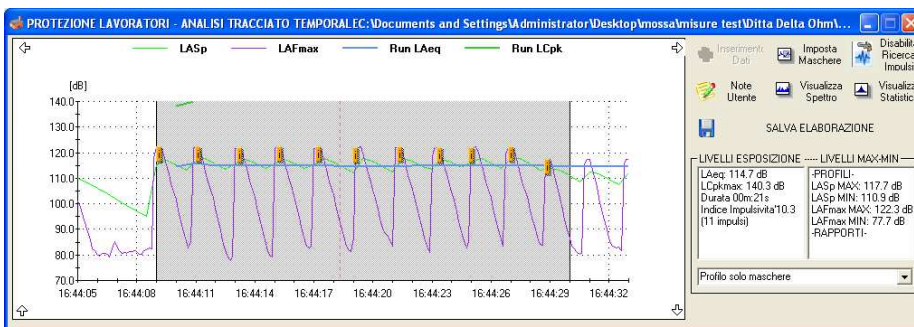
PROTEZIONE LAVORATORI - ANALISI TRACCIATO TEMPORALEC:\Documents and Settings\Administrator\Desktop\mossa\misure test\Ditta Delta Ohm\...

LASp LAFmax Run LAeq Run LCpk

[dB]
140.0
130.0
120.0
110.0
100.0
90.0
80.0
70.0
16:44:05 16:44:08 16:44:11 16:44:14 16:44:17 16:44:20 16:44:23 16:44:26 16:44:29 16:44:32

Inserimento Dati
Imposta Maschere
Disabilita Ricerca Impulsi
Note Utente
Visualizza Spettro
Visualizza Statistic

SALVA ELABORAZIONE

LIVELLI ESPOSIZIONE
LAeq: 114.7 dB
LCpkmax: 140.3 dB
Durata 00m:21s
Indice Impulsivita'10.3
(11 impulsi)

LIVELLI MAX-MIN
-PROFILI-
LASp MAX: 117.7 dB
LASp MIN: 110.9 dB
LAFmax MAX: 122.3 dB
LAFmax MIN: 77.7 dB
-RAPPORTI-

Profilo solo maschere